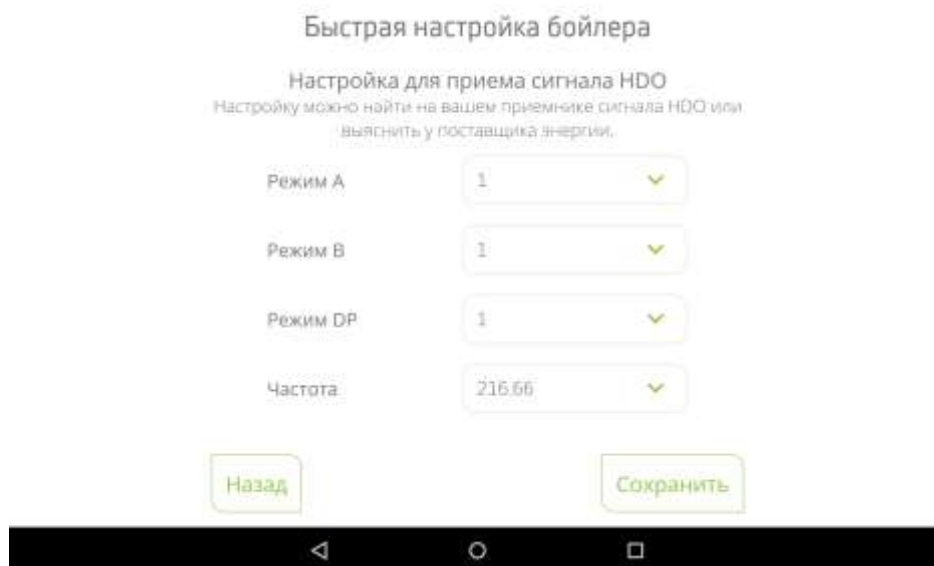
Быстрая настройка бойлера

Настройка для приема сигнала HDO

Настройку можно найти на вашем приемнике сигнала HDO или выяснить у поставщика энергии.

Режим A 1

Режим B 1

Режим DP 1

Частота 216.66

Назад

Сохранить